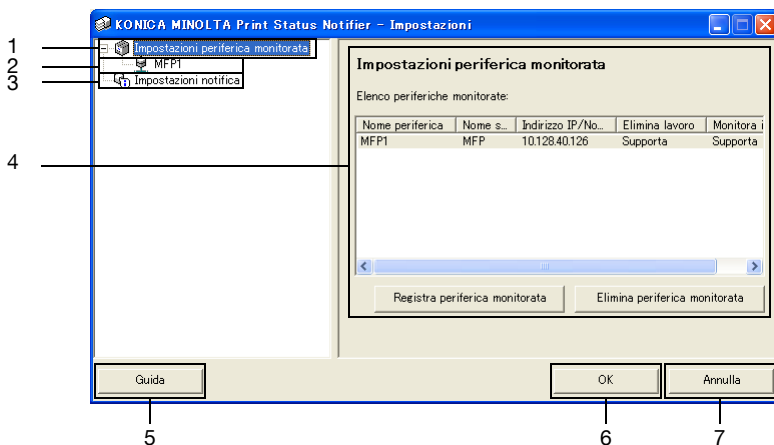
KONICA MINOLTA Print Status Notifier - Impostazioni

1
2
3
Impostazioni periferica monitorata
MFP1
Impostazioni notifica

4

Impostazioni periferica monitorata

Elenco periferiche monitorate:

| Nome periferica | Nome s... | Indirizzo IP/No... | Elimina lavoro | Monitora i |
|---|---|---|---|---|
| MFP1 | MFP | 10.128.40.126 | Supporta | Supporta |

Registra periferica monitorata
Elimina periferica monitorata

Guida
OK
Annulla

5
6
7